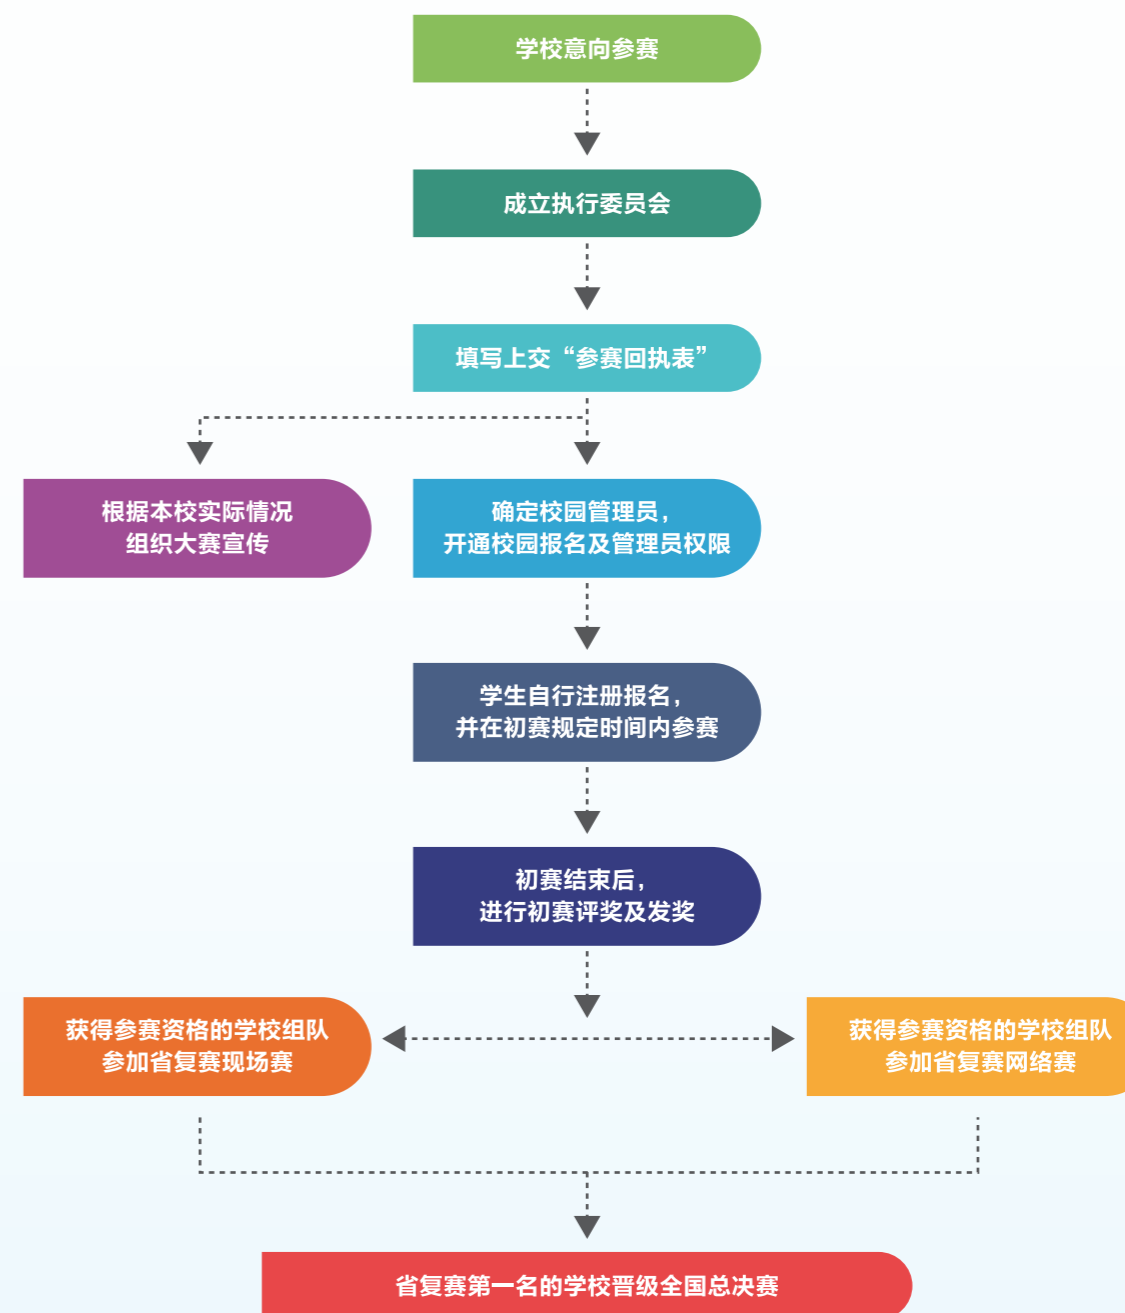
学校意向参赛

成立执行委员会

填写上交“参赛回执表”

根据本校实际情况
组织大赛宣传

确定校园管理员，
开通校园报名及管理员权限

学生自行注册报名，
并在初赛规定时间内参赛

初赛结束后，
进行初赛评奖及发奖

获得参赛资格的学校组队
参加省复赛现场赛

获得参赛资格的学校组队
参加省复赛网络赛

省复赛第一名的学校晋级全国总决赛